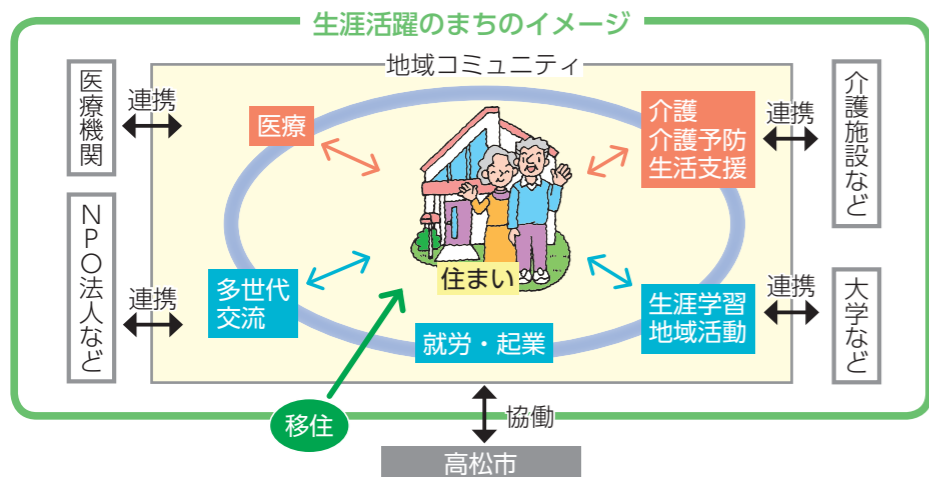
生涯活躍のまちのイメージ

地域コミュニティ

医療機関

連携

NPO法人など

連携

医療

多世代交流

住まい

就労・起業

介護
介護予防
生活支援

生涯学習
地域活動

連携

介護施設など

連携

大学など

移住

協働

高松市